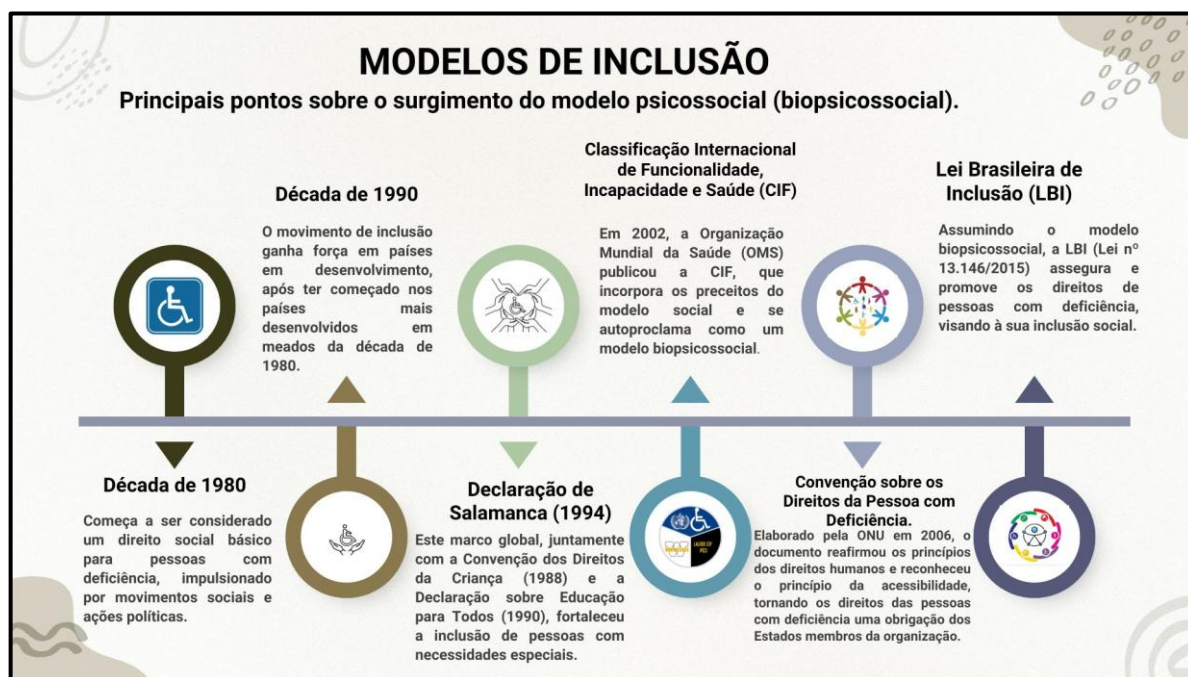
MODELOS DE INCLUSÃO

Principais pontos sobre o surgimento do modelo psicossocial (biopsicossocial).

Década de 1990

O movimento de inclusão ganha força em países em desenvolvimento, após ter começado nos países mais desenvolvidos em meados da década de 1980.

Classificação Internacional de Funcionalidade, Incapacidade e Saúde (CIF)

Em 2002, a Organização Mundial da Saúde (OMS) publicou a CIF, que incorpora os preceitos do modelo social e se autoproclama como um modelo biopsicossocial.

Lei Brasileira de Inclusão (LBI)

Assumindo o modelo biopsicossocial, a LBI (Lei nº 13.146/2015) assegura e promove os direitos de pessoas com deficiência, visando à sua inclusão social.

Década de 1980

Começa a ser considerado um direito social básico para pessoas com deficiência, impulsionado por movimentos sociais e ações políticas.

Declaração de Salamanca (1994)

Este marco global, juntamente com a Convenção dos Direitos da Criança (1988) e a Declaração sobre Educação para Todos (1990), fortaleceu a inclusão de pessoas com necessidades especiais.

Convenção sobre os Direitos da Pessoa com Deficiência.

Elaborado pela ONU em 2006, o documento reafirmou os princípios dos direitos humanos e reconheceu o princípio da acessibilidade, tornando os direitos das pessoas com deficiência uma obrigação dos Estados membros da organização.